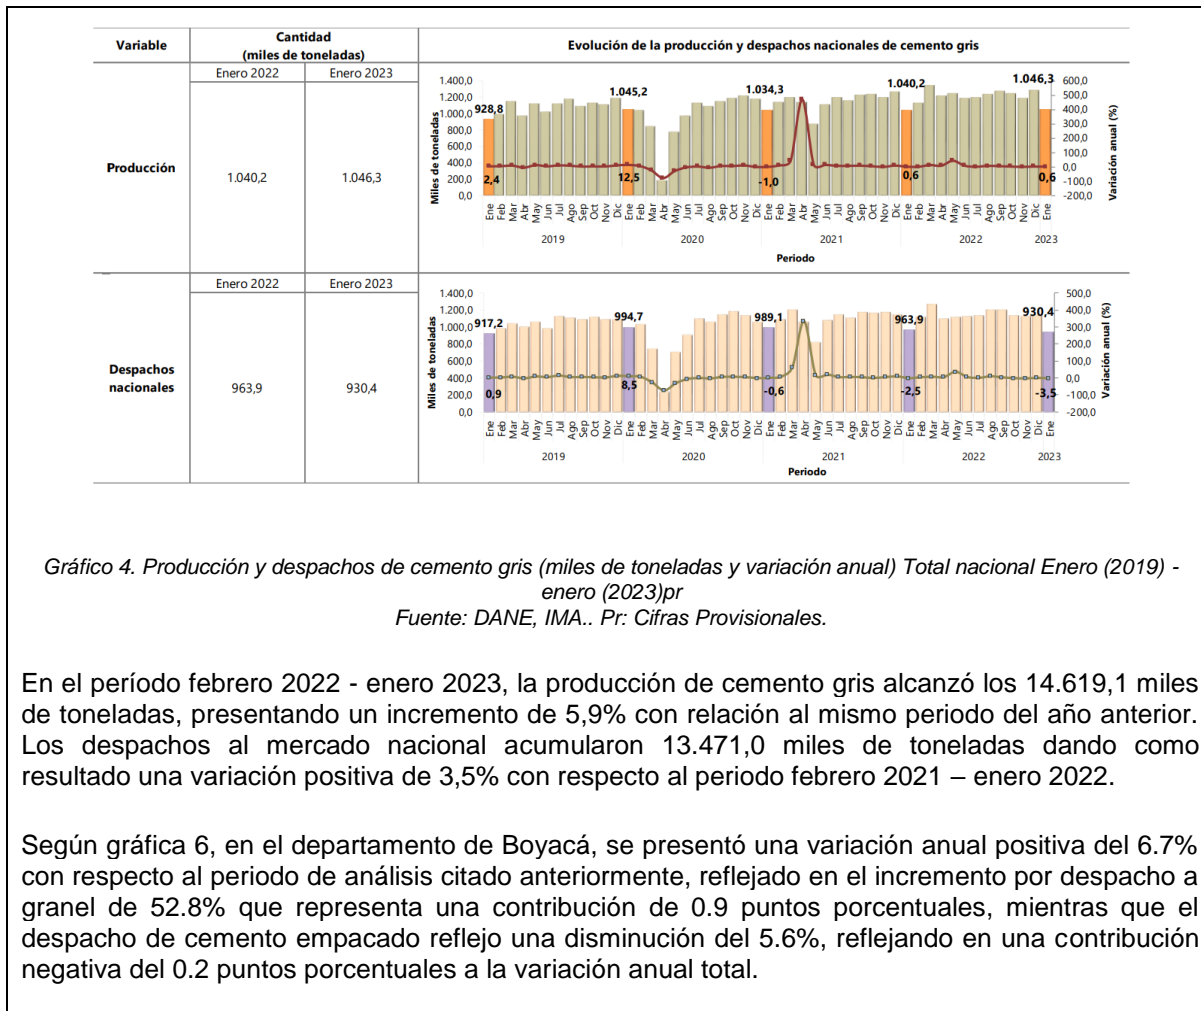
| Variable | Cantidad (miles de toneladas) | | Evolución de la producción y despachos nacionales de cemento gris |
|---|---|---|---|
| | Enero 2022 | Enero 2023 | |
| Producción | 1.040,2 | 1.046,3 | |
| | Enero 2022 | Enero 2023 | |
| Despachos nacionales | 963,9 | 930,4 | |

1.400,0
1.200,0
1.000,0
800,0
600,0
400,0
200,0
0,0
Miles de toneladas
928,8
1.045,2
1.034,3
1.040,2
1.046,3
2,4
12,5
-1,0
0,6
0,6
600,0
500,0
400,0
300,0
200,0
100,0
0,0
-100,0
-200,0
Variación anual (%)
Ene Feb Mar Abr May Jun Jul Ago Sep Oct Nov Dic
2019 2020 2021 2022 2023
Periodo

1.400,0
1.200,0
1.000,0
800,0
600,0
400,0
200,0
0,0
Miles de toneladas
917,2
994,7
989,1
963,9
930,4
0,9
8,5
-0,6
-2,5
-3,5
500,0
400,0
300,0
200,0
100,0
0,0
-100,0
-200,0
Variación anual (%)
Ene Feb Mar Abr May Jun Jul Ago Sep Oct Nov Dic
2019 2020 2021 2022 2023
Periodo

Gráfico 4. Producción y despachos de cemento gris (miles de toneladas y variación anual) Total nacional Enero (2019) - enero (2023)pr
Fuente: DANE, IMA.. Pr: Cifras Provisionales.

En el período febrero 2022 - enero 2023, la producción de cemento gris alcanzó los 14.619,1 miles de toneladas, presentando un incremento de 5,9% con relación al mismo periodo del año anterior. Los despachos al mercado nacional acumularon 13.471,0 miles de toneladas dando como resultado una variación positiva de 3,5% con respecto al periodo febrero 2021 – enero 2022.

Según gráfica 6, en el departamento de Boyacá, se presentó una variación anual positiva del 6.7% con respecto al periodo de análisis citado anteriormente, reflejado en el incremento por despacho a granel de 52.8% que representa una contribución de 0.9 puntos porcentuales, mientras que el despacho de cemento empacado reflejo una disminución del 5.6%, reflejando en una contribución negativa del 0.2 puntos porcentuales a la variación anual total.